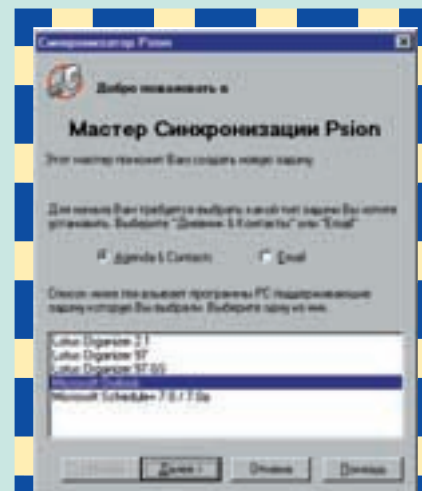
Синхронизатор Psion

Добро пожаловать в

Мастер Синхронизации Psion

Этот мастер поможет Вам создать новую задачу.

Для начала Вам требуется выбрать какой тип задачи Вы хотите установить. Выберите "Дневник & Контакты" или "Email"

Agenda & Contacts

Email

Список ниже показывает программы PC поддерживающие задачу которую Вы выбрали. Выберите одну из них.

Lotus Organizer 2.1
Lotus Organizer 97
Lotus Organizer 97 GS
Microsoft Outlook
Microsoft Schedule+ 7.0 / 7.0a

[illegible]

Далее >

Отмена

Помощь